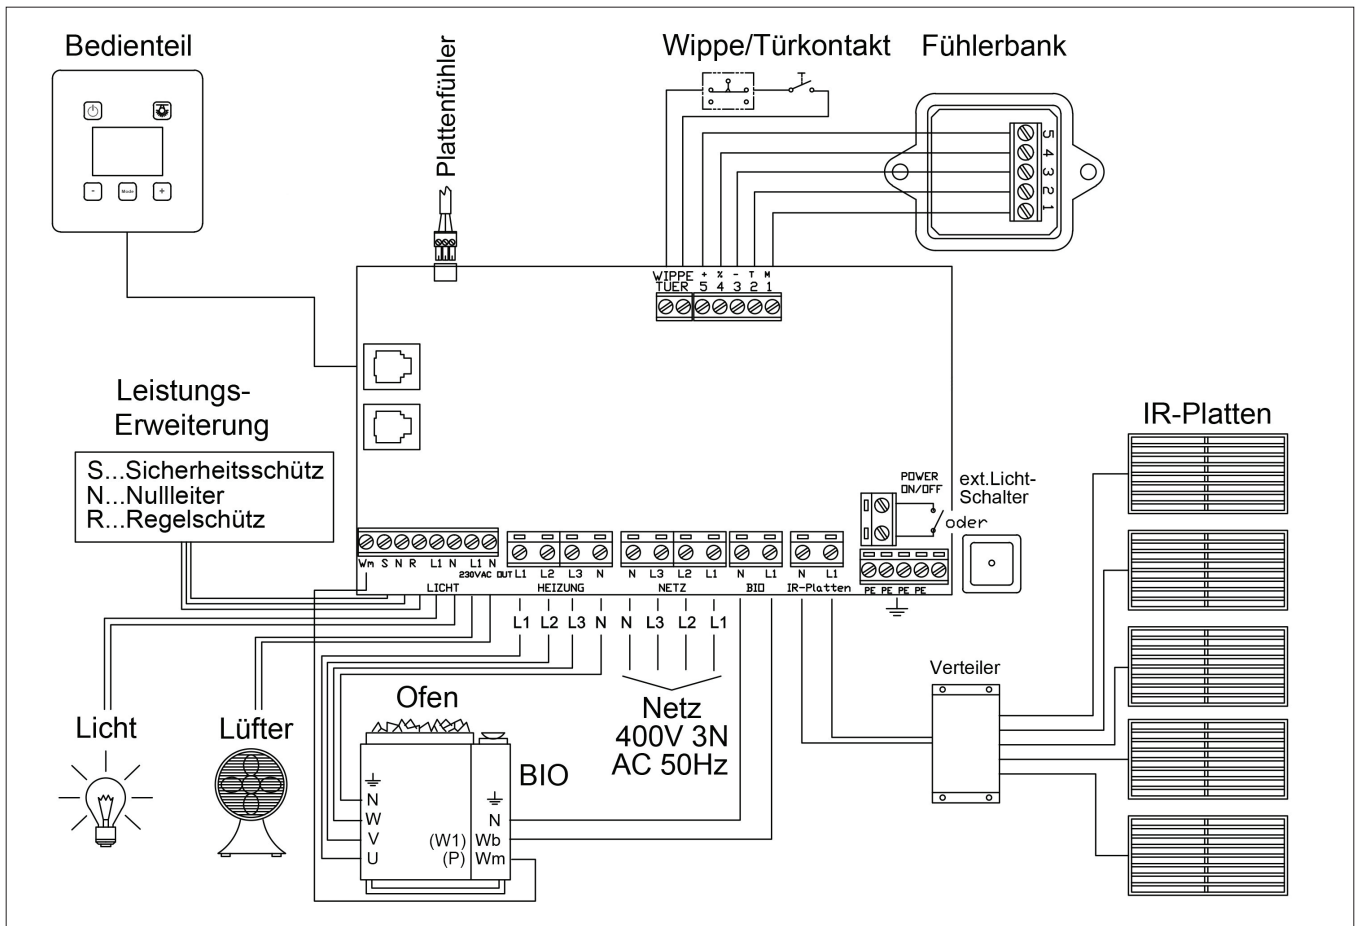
Bedienteil

Mode

Plattenfühler

Wippe/Türkontakt

Fühlerbank

5 4 3 2 1

WIPPE TÜER + 5 % 4 - 3 T 2 M 1

Leistungs-Erweiterung

S...Sicherheitsschütz
N...Nullleiter
R...Regelschütz

Wm S N R L1 N L1 N
230VAC OUT

LICHT

L1 L2 L3 N
HEIZUNG

N L3 L2 L1
NETZ

N L1
BIO

N L1
IR-Platten

POWER ON/OFF

ext.Licht-Schalter

oder

PE PE PE PE

IR-Platten

L1 L2 L3 N N L3 L2 L1

Verteiler

Licht

Lüfter

Ofen

Netz
400V 3N
AC 50Hz

BIO

N
W
V
U

(W1)
(P)

N
Wb
Wm